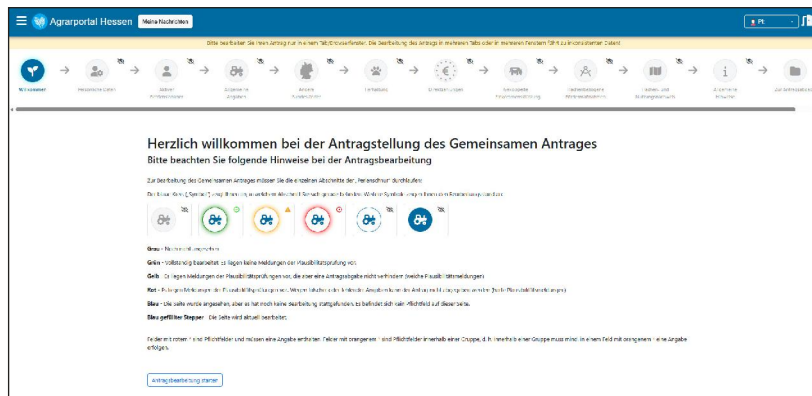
Agrarportal Hessen Meine Nachrichten

Bitte bearbeiten Sie Ihren Antrag nur in einem Tab/Browserfenster! Die Bearbeitung des Antrags in mehreren Tabs oder in mehreren Fenstern führt zu inkonsistenten Daten!

Willkommen

Herzlich willkommen bei der Antragstellung des Gemeinsamen Antrages
Bitte beachten Sie folgende Hinweise bei der Antragsbearbeitung

Zur Bearbeitung des Gemeinsamen Antrages müssen Sie die einzelnen Abschnitte der „Fortschrittsleiste" durchlaufen.

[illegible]

Grau - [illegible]

Grün - Vollständig bearbeitet; es liegen keine Meldungen der Plausibilitätsprüfung vor.

Gelb - Es liegen Meldungen der Plausibilitätsprüfungen vor, die aber eine Antragsabgabe nicht verhindern (weiche Plausibilitätsmeldungen)

Rot - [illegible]

Blau - Die Seite wurde angesehen, aber es hat noch keine Bearbeitung stattgefunden, es befindet sich kein Pflichtfeld auf dieser Seite.

Blau gefüllter Stepper - Die Seite wird aktuell bearbeitet.

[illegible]

Antragsbearbeitung starten